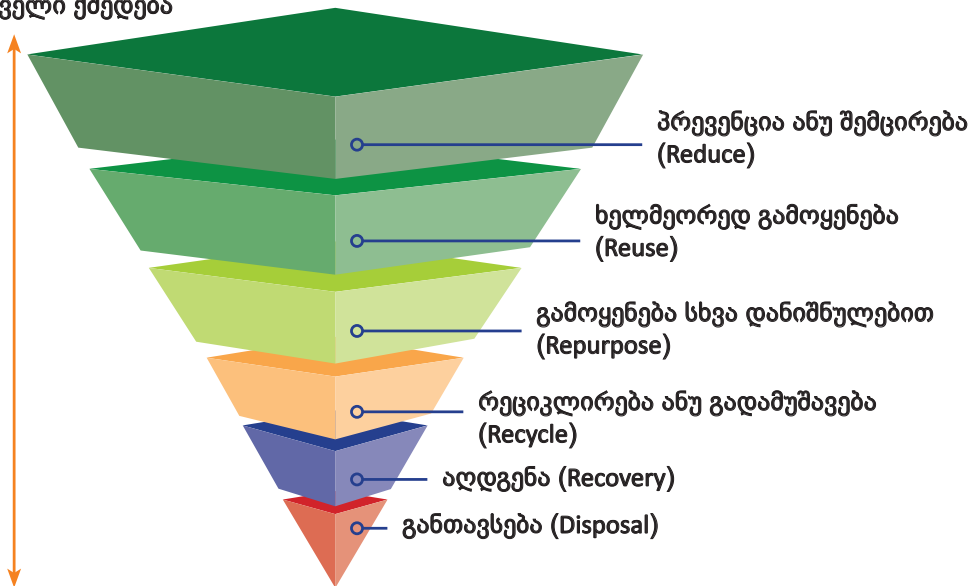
ველი ყურადღება

პრევენცია ანუ შემცირება (Reduce)

ხელმეორედ გამოყენება (Reuse)

გამოყენება სხვა დანიშნულებით (Repurpose)

რეციკლირება ანუ გადამუშავება (Recycle)

აღდგენა (Recovery)

განთავსება (Disposal)